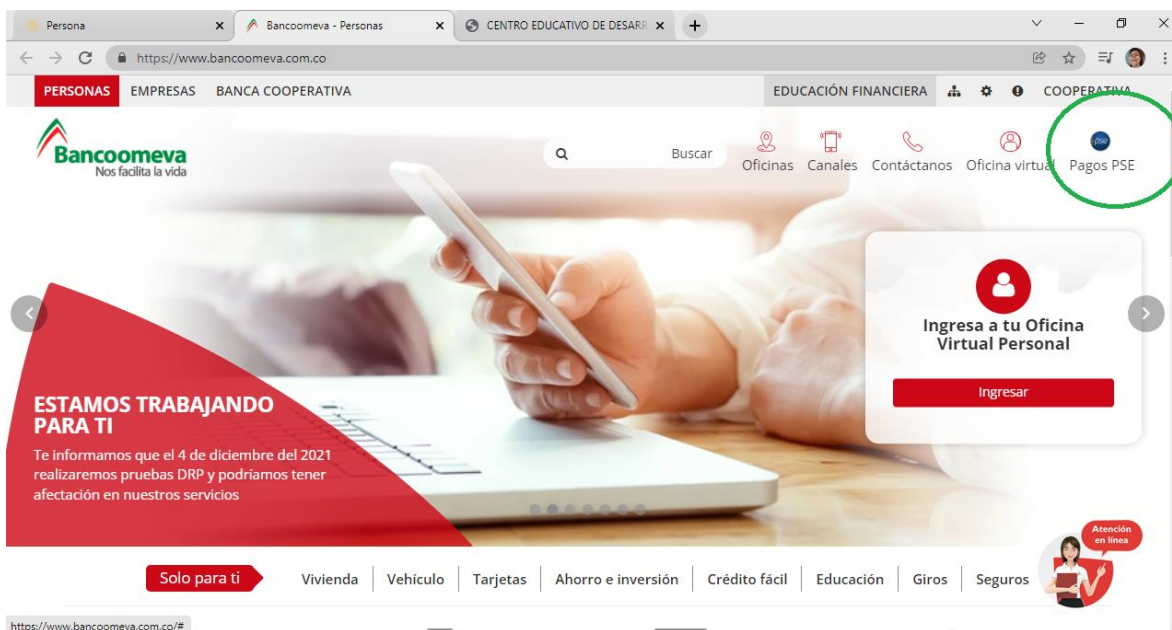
Persona × Bancoomeva - Personas × CENTRO EDUCATIVO DE DESARR ×

https://www.bancoomeva.com.co

PERSONAS EMPRESAS BANCA COOPERATIVA EDUCACIÓN FINANCIERA COOPERATIVA

Bancoomeva
Nos facilita la vida

Buscar

Oficinas Canales Contáctanos Oficina virtual Pagos PSE

Ingresa a tu Oficina Virtual Personal

Ingresar

ESTAMOS TRABAJANDO PARA TI

Te informamos que el 4 de diciembre del 2021 realizaremos pruebas DRP y podríamos tener afectación en nuestros servicios

Atención en línea

Solo para ti Vivienda Vehículo Tarjetas Ahorro e inversión Crédito fácil Educación Giros Seguros

https://www.bancoomeva.com.co/#